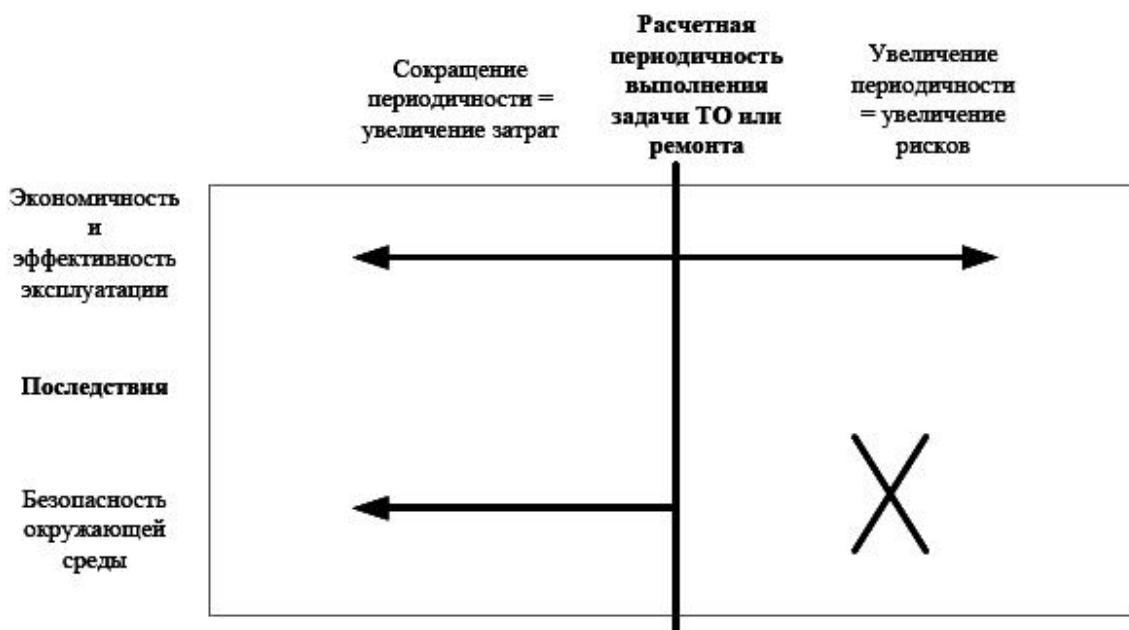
Сокращение периодичности = увеличение затрат

Расчетная периодичность выполнения задачи ТО или ремонта

Увеличение периодичности = увеличение рисков

Экономичность и эффективность эксплуатации

Последствия

Безопасность окружающей среды